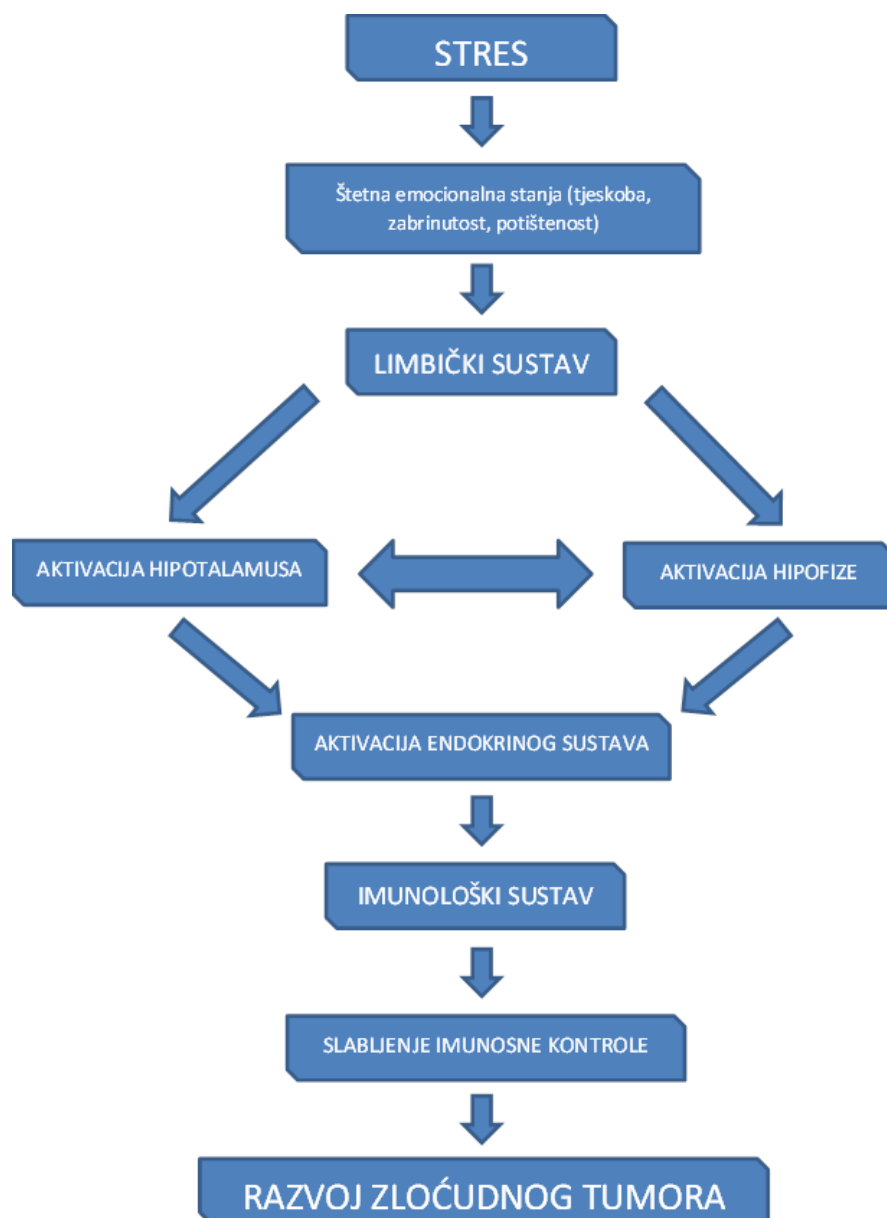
STRES

Štetna emocionalna stanja (tjeskoba, zabrinutost, potištenost)

LIMBIČKI SUSTAV

AKTIVACIJA HIPOTALAMUSA

AKTIVACIJA HIPOFIZE

AKTIVACIJA ENDOKRINOG SUSTAVA

IMUNOLOŠKI SUSTAV

SLABLJENJE IMUNOSNE KONTROLE

RAZVOJ ZLOĆUDNOG TUMORA